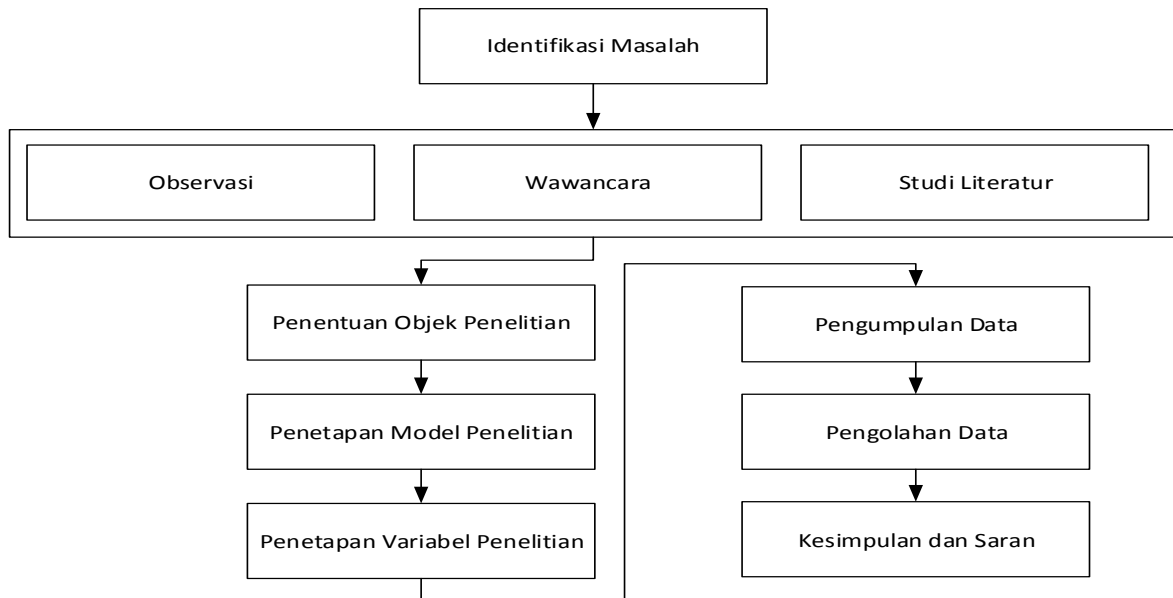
Identifikasi Masalah

Observasi

Wawancara

Studi Literatur

Penentuan Objek Penelitian

Penetapan Model Penelitian

Penetapan Variabel Penelitian

Pengumpulan Data

Pengolahan Data

Kesimpulan dan Saran